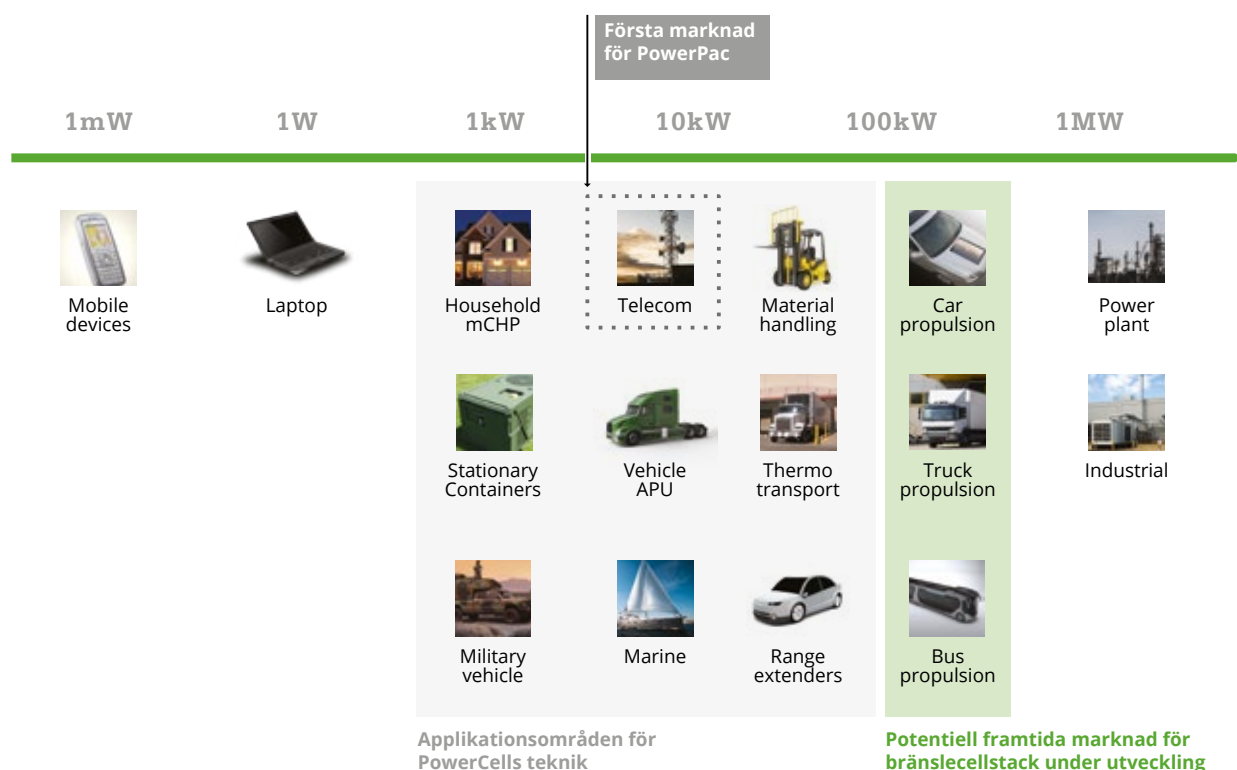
Första marknad för PowerPac

1mW 1W 1kW 10kW 100kW 1MW

Mobile devices

Laptop

Household mCHP

Telecom

Material handling

Car propulsion

Power plant

Stationary Containers

Vehicle APU

Thermo transport

Truck propulsion

Industrial

Military vehicle

Marine

Range extenders

Bus propulsion

Applikationsområden för PowerCells teknik

Potentiell framtida marknad för bränslecellstack under utveckling